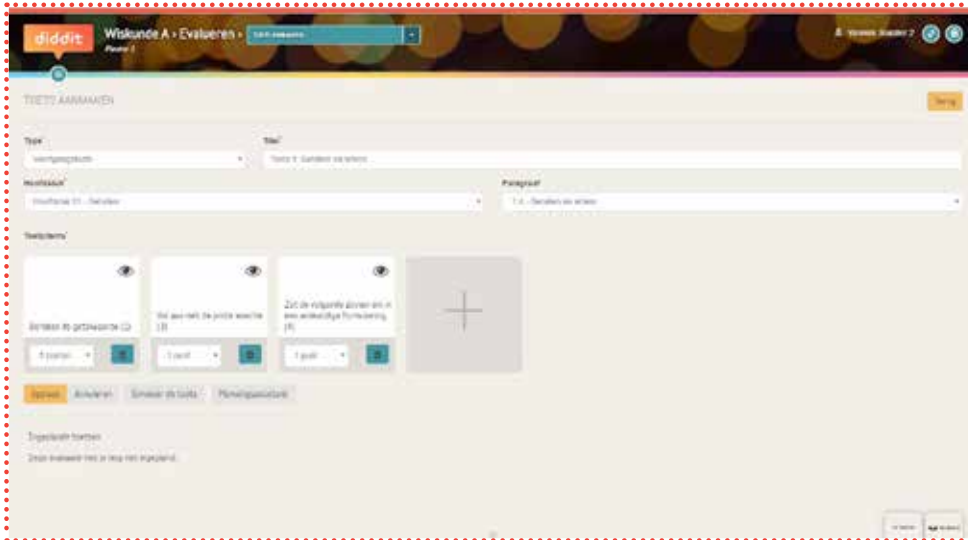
diddit

Wiskunde A › Evalueren ›

Periode 1

TOETS AANMAKEN

Terug

Type*

Titel*

Hoofdstuk*

Paragraaf*

Toetsitems*

Bereken de getalwaarde (2)

Wie was niet de juiste waarde (3)

Zet de volgende zinnen om in een wiskundige formulering (4)

Opslaan

Annuleren

Simuleer de toets

Planningsoverzicht

Ingeplande toetsen

Deze evaluatie is nog niet ingepland.